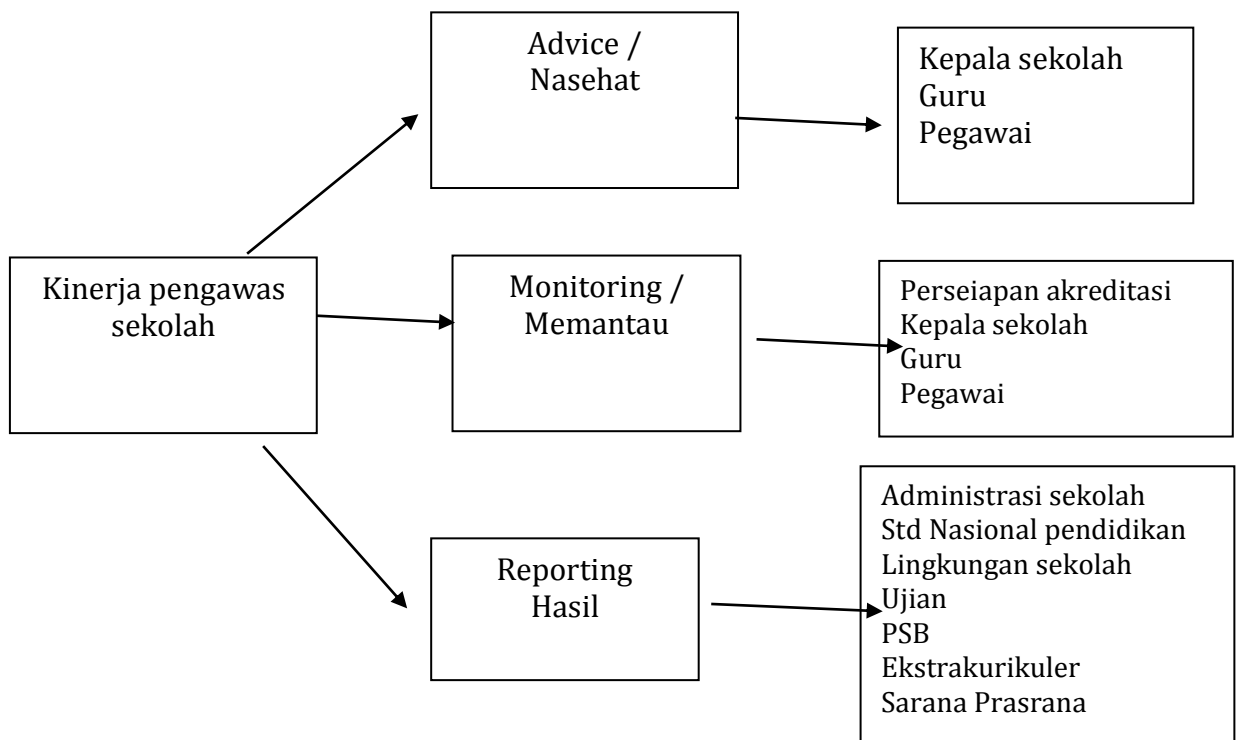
Kinerja pengawas sekolah

Advice / Nasehat

Kepala sekolah
Guru
Pegawai

Monitoring / Memantau

Perseiapan akreditasi
Kepala sekolah
Guru
Pegawai

Reporting Hasil

Administrasi sekolah
Std Nasional pendidikan
Lingkungan sekolah
Ujian
PSB
Ekstrakurikuler
Sarana Prasrana